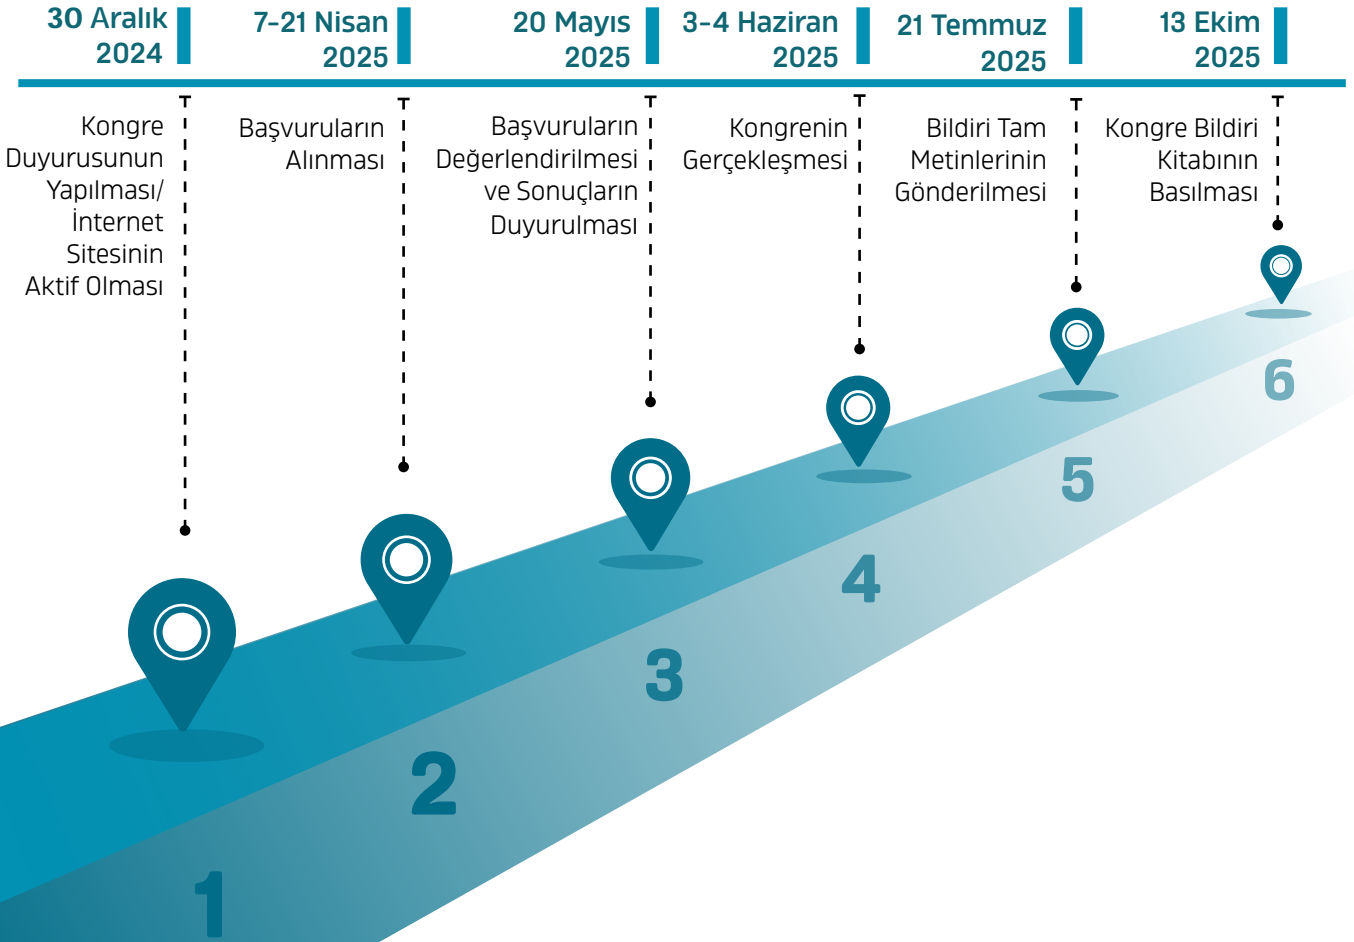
30 Aralık 2024

7-21 Nisan 2025

20 Mayıs 2025

3-4 Haziran 2025

21 Temmuz 2025

13 Ekim 2025

Kongre Duyurusunun Yapılması/ İnternet Sitesinin Aktif Olması

Başvuruların Alınması

Başvuruların Değerlendirilmesi ve Sonuçların Duyurulması

Kongrenin Gerçekleşmesi

Bildiri Tam Metinlerinin Gönderilmesi

Kongre Bildiri Kitabının Basılması

6

5

4

3

2

1